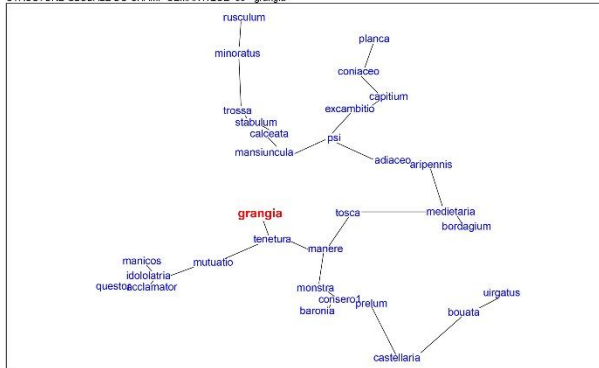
STRUCTURE GLOBALE DU CHAMP SEMANTIQUE de "grangia"

rusculum
minoratus
planca
coniaceo
capitium
excambitio
trossa
stabulum
calceata
psi
mansiuncula
adiaceo
aripennis
grangia
tosca
medietaria
bordagium
tenetura
manere
manicos
mutuatio
idololatria
questor
acclamator
monstra
consero1
prelum
baronia
uirgatus
bouata
castellaria